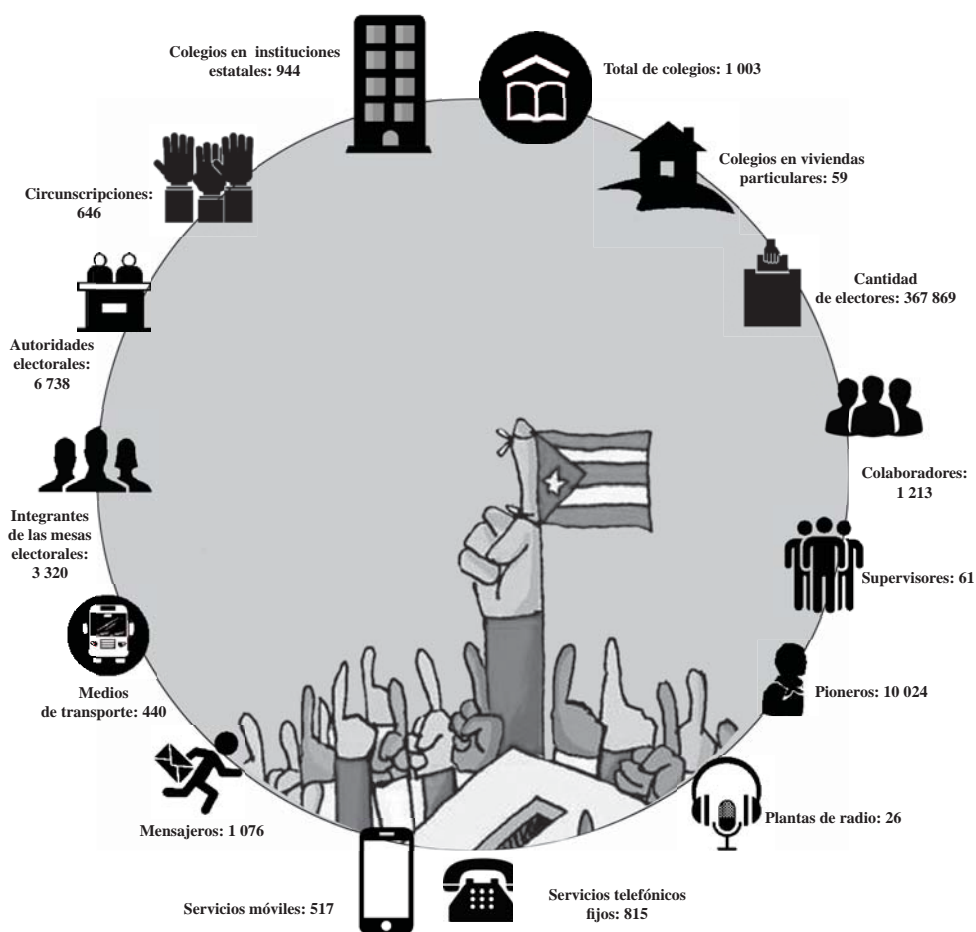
Colegios en instituciones estatales: 944

Total de colegios: 1 003

Colegios en viviendas particulares: 59

Circunscripciones: 646

Cantidad de electores: 367 869

Autoridades electorales: 6 738

Colaboradores: 1 213

Integrantes de las mesas electorales: 3 320

Supervisores: 61

Medios de transporte: 440

Pioneros: 10 024

Mensajeros: 1 076

Plantas de radio: 26

Servicios móviles: 517

Servicios telefónicos fijos: 815